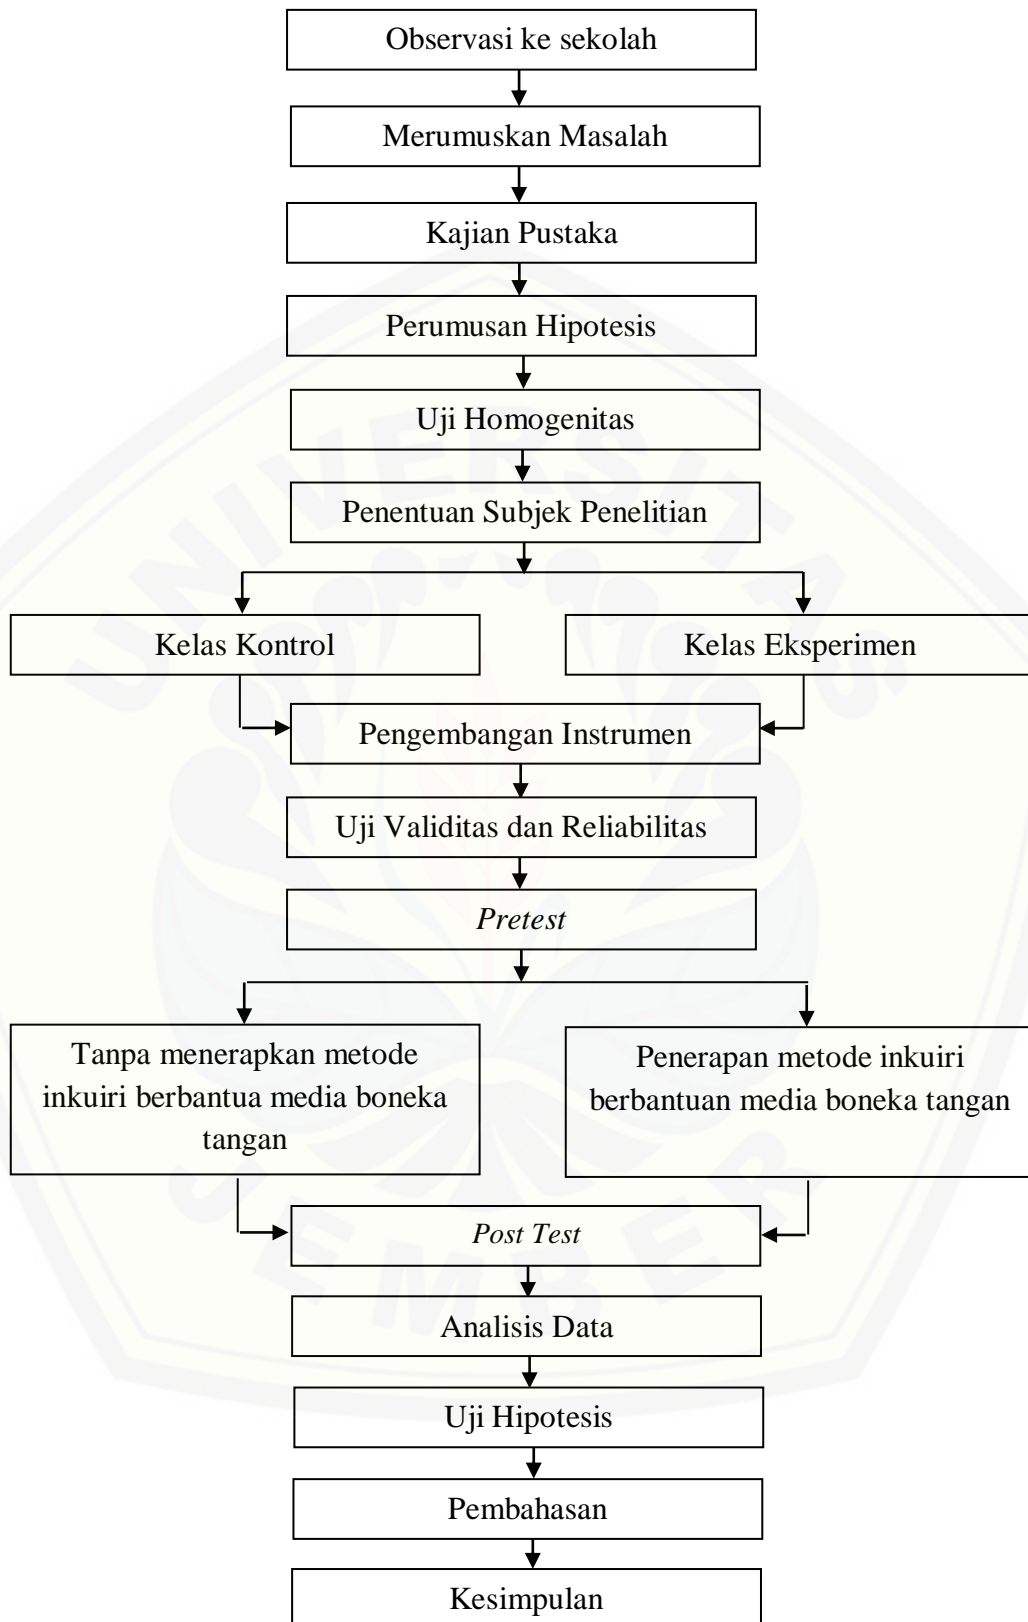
Observasi ke sekolah

Merumuskan Masalah

Kajian Pustaka

Perumusan Hipotesis

Uji Homogenitas

Penentuan Subjek Penelitian

Kelas Kontrol

Kelas Eksperimen

Pengembangan Instrumen

Uji Validitas dan Reliabilitas

*Pretest*

Tanpa menerapkan metode inkuiri berbantua media boneka tangan

Penerapan metode inkuiri berbantuan media boneka tangan

*Post Test*

Analisis Data

Uji Hipotesis

Pembahasan

Kesimpulan